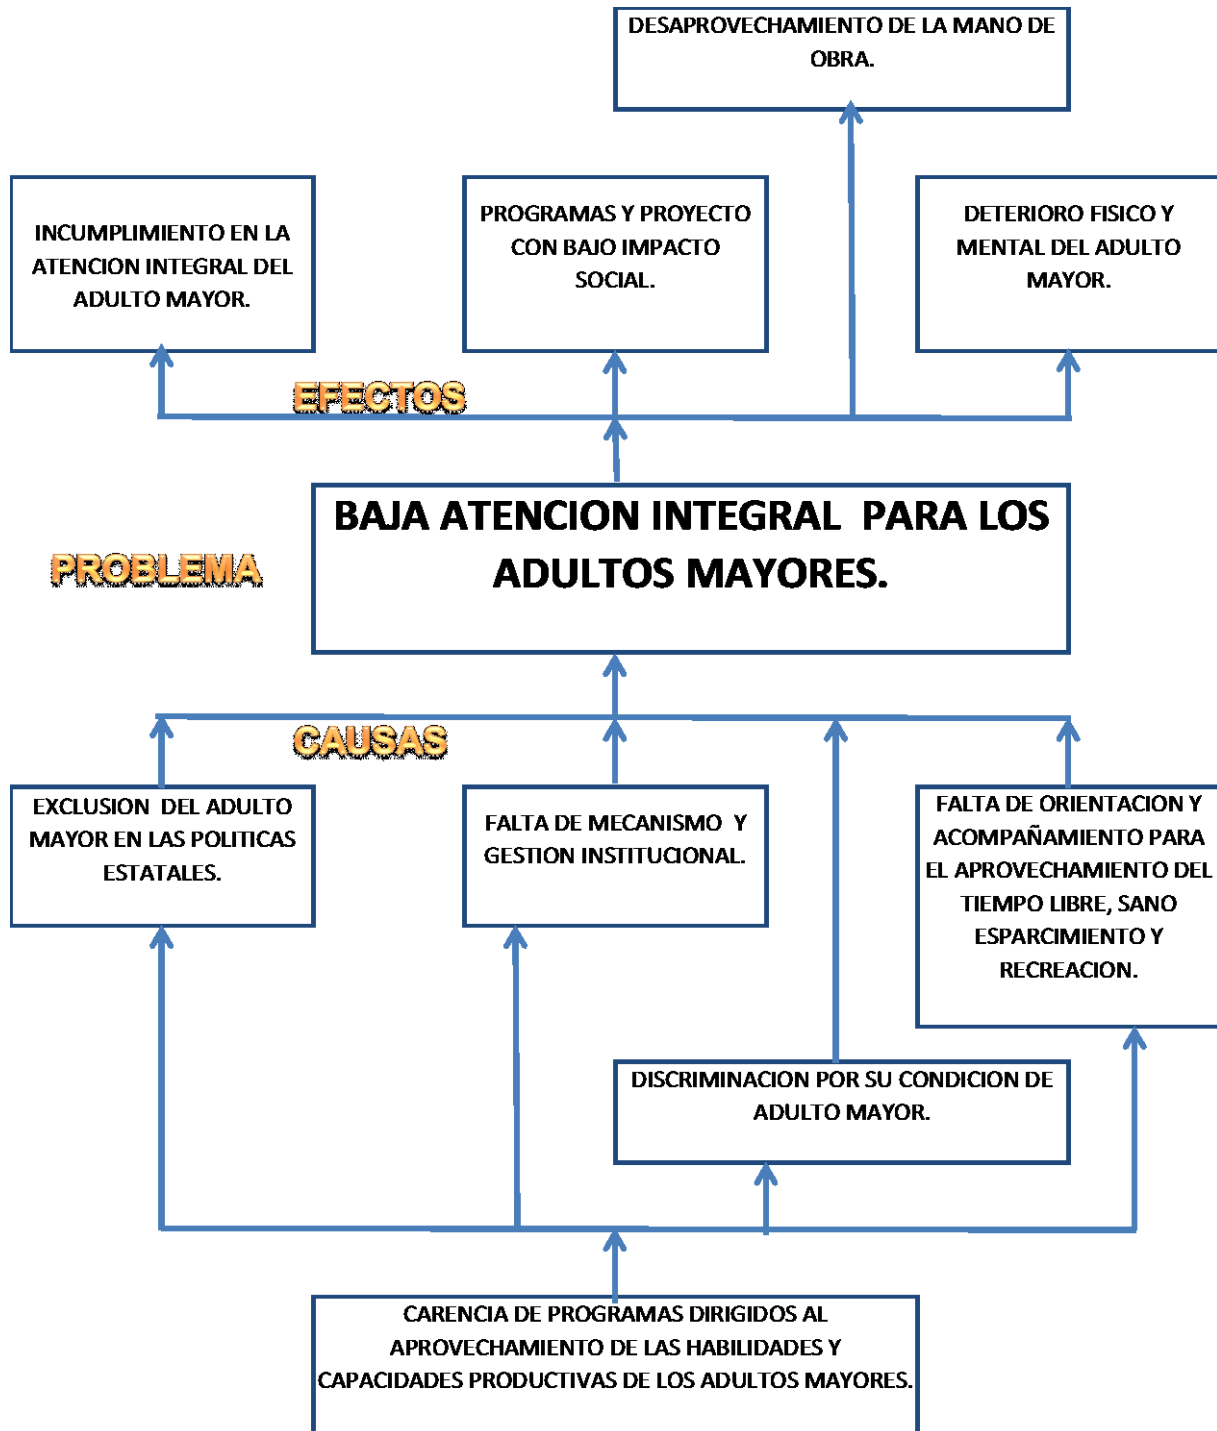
DESAPROVECHAMIENTO DE LA MANO DE OBRA.

INCUMPLIMIENTO EN LA ATENCION INTEGRAL DEL ADULTO MAYOR.

PROGRAMAS Y PROYECTO CON BAJO IMPACTO SOCIAL.

DETERIORO FISICO Y MENTAL DEL ADULTO MAYOR.

EFECTOS

PROBLEMA

BAJA ATENCION INTEGRAL PARA LOS ADULTOS MAYORES.

CAUSAS

EXCLUSION DEL ADULTO MAYOR EN LAS POLITICAS ESTATALES.

FALTA DE MECANISMO Y GESTION INSTITUCIONAL.

FALTA DE ORIENTACION Y ACOMPAÑAMIENTO PARA EL APROVECHAMIENTO DEL TIEMPO LIBRE, SANO ESPARCIMIENTO Y RECREACION.

DISCRIMINACION POR SU CONDICION DE ADULTO MAYOR.

CARENCIA DE PROGRAMAS DIRIGIDOS AL APROVECHAMIENTO DE LAS HABILIDADES Y CAPACIDADES PRODUCTIVAS DE LOS ADULTOS MAYORES.